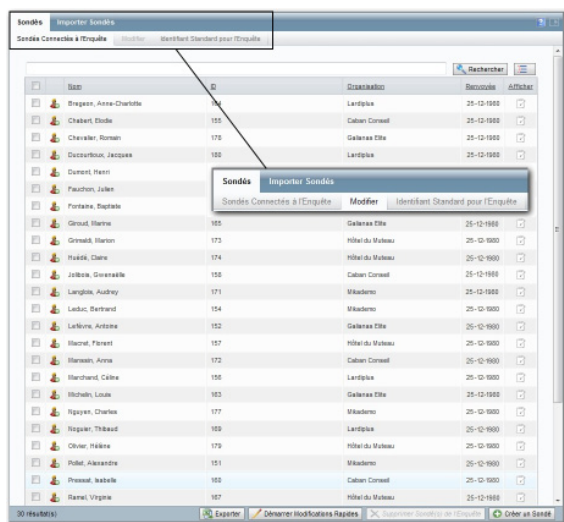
Sondés | Importer Sondés

Sondés Connectés à l'Enquête | Modifier | Identifiant Standard pour l'Enquête

Rechercher

| | Nom | ID | Organisation | Renvoyée | Afficher |
|---|---|---|---|---|---|
| | Bregeon, Anne-Charlotte | 164 | Lardiplus | 25-12-1980 | |
| | Chabert, Elodie | 155 | Caban Conseil | 25-12-1980 | |
| | Chevalier, Romain | 178 | Gallanea Elite | 25-12-1980 | |
| | Ducourtioux, Jacques | 180 | Lardiplus | 25-12-1980 | |
| | Dumont, Henri | | | | |
| | Fauchon, Julien | | | | |
| | Fontaine, Baptiste | | | | |
| | Giroud, Marine | 165 | Gallanea Elite | 25-12-1980 | |
| | Grimaldi, Marion | 173 | Hôtel du Museau | 25-12-1980 | |
| | Haédé, Claire | 174 | Hôtel du Museau | 25-12-1980 | |
| | Jolibois, Gwenaëlle | 158 | Caban Conseil | 25-12-1980 | |
| | Langlois, Audrey | 171 | Mikaderno | 25-12-1980 | |
| | Leduc, Bertrand | 154 | Mikaderno | 25-12-1980 | |
| | Lefèvre, Antoine | 152 | Gallanea Elite | 25-12-1980 | |
| | Macret, Florent | 157 | Hôtel du Museau | 25-12-1980 | |
| | Manesin, Anna | 172 | Caban Conseil | 25-12-1980 | |
| | Marchand, Céline | 156 | Lardiplus | 25-12-1980 | |
| | Michelin, Louis | 163 | Gallanea Elite | 25-12-1980 | |
| | Nguyen, Charles | 177 | Mikaderno | 25-12-1980 | |
| | Noguier, Thibaud | 169 | Lardiplus | 25-12-1980 | |
| | Olivier, Hélène | 179 | Hôtel du Museau | 25-12-1980 | |
| | Pollet, Alexandre | 151 | Mikaderno | 25-12-1980 | |
| | Pressat, Isabelle | 160 | Caban Conseil | 25-12-1980 | |
| | Ramel, Virginie | 167 | Hôtel du Museau | 25-12-1980 | |

Sondés | Importer Sondés
Sondés Connectés à l'Enquête | Modifier | Identifiant Standard pour l'Enquête

30 résultat(s) | Exporter | Démarrer Modifications Rapides | Supprimer Sondé(s) de l'Enquête | Créer un Sondé